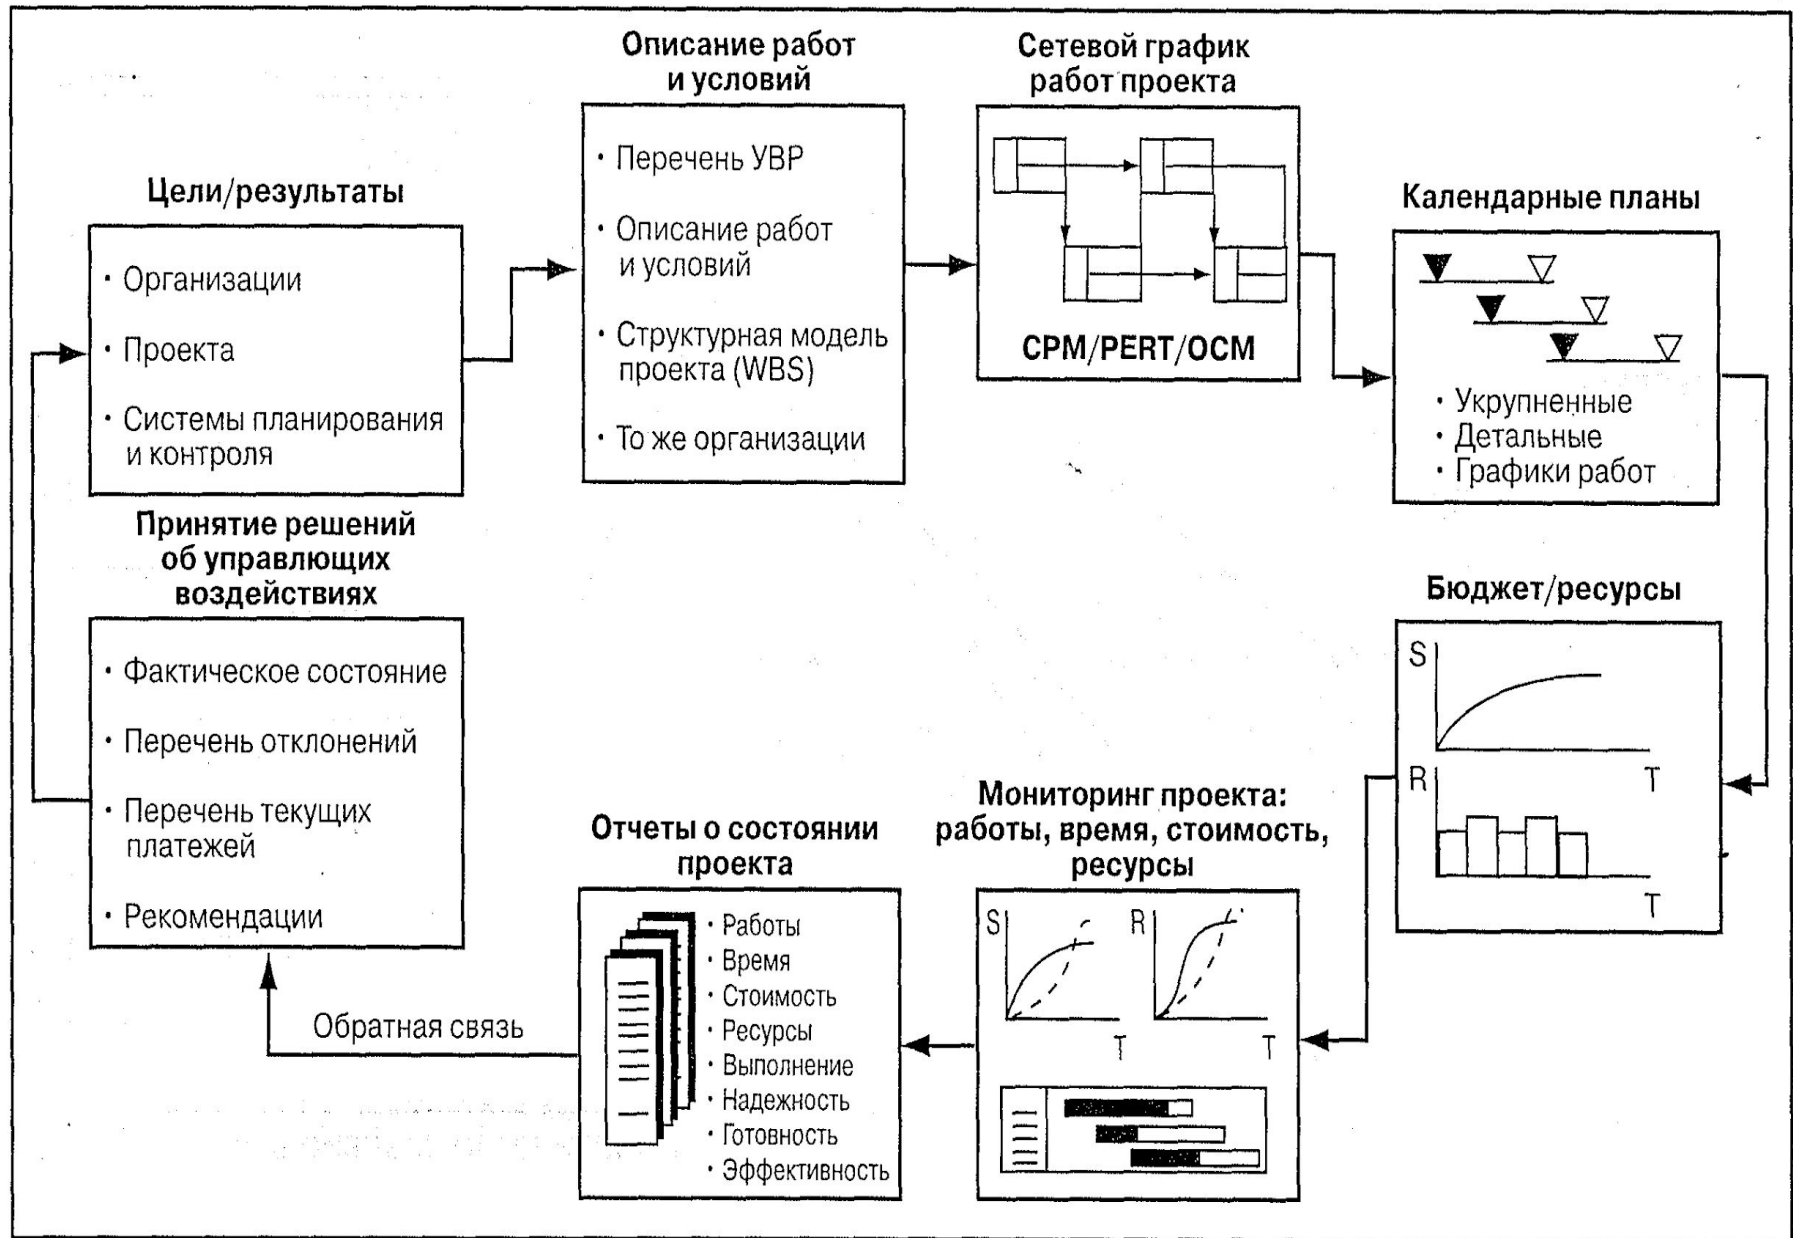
Цели/результаты

• Организации
• Проекта
• Системы планирования и контроля

Описание работ и условий

• Перечень УВР
• Описание работ и условий
• Структурная модель проекта (WBS)
• То же организации

Сетевой график работ проекта

CPM/PERT/OCM

Календарные планы

• Укрупненные
• Детальные
• Графики работ

Бюджет/ресурсы

S
T
R
T

Мониторинг проекта: работы, время, стоимость, ресурсы

S
T
R
T

Отчеты о состоянии проекта

• Работы
• Время
• Стоимость
• Ресурсы
• Выполнение
• Надежность
• Готовность
• Эффективность

Принятие решений об управлющих воздействиях

• Фактическое состояние
• Перечень отклонений
• Перечень текущих платежей
• Рекомендации

Обратная связь